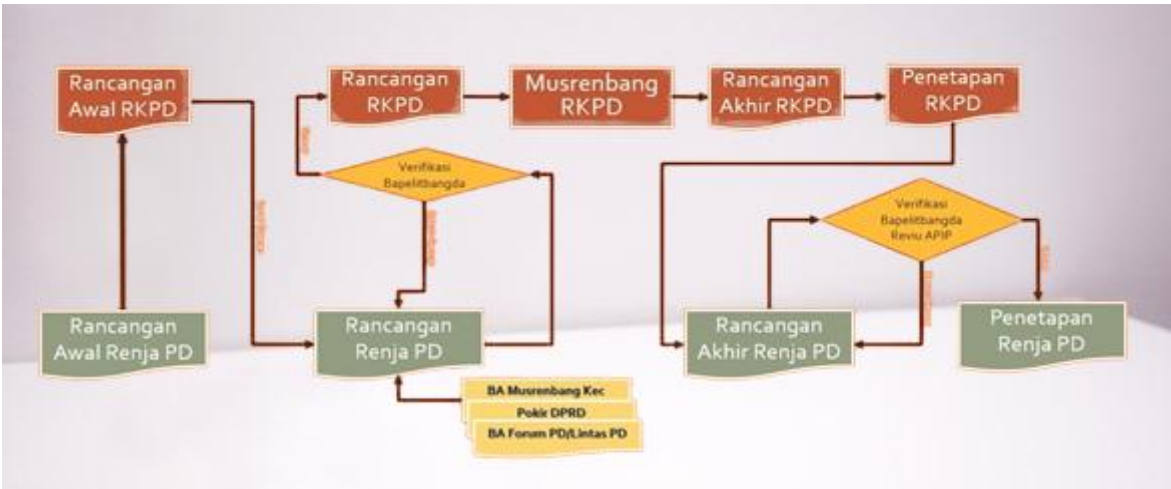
Rancangan Awal RKPD

Rancangan RKPD

Musrenbang RKPD

Rancangan Akhir RKPD

Penetapan RKPD

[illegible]

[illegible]

Verifikasi Bapelitbangda

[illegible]

Verifikasi Bapelitbangda Reviu APIP

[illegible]

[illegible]

Rancangan Awal Renja PD

Rancangan Renja PD

Rancangan Akhir Renja PD

Penetapan Renja PD

BA Musrenbang Kec

Pokir DPRD

BA Forum PD/Lintas PD